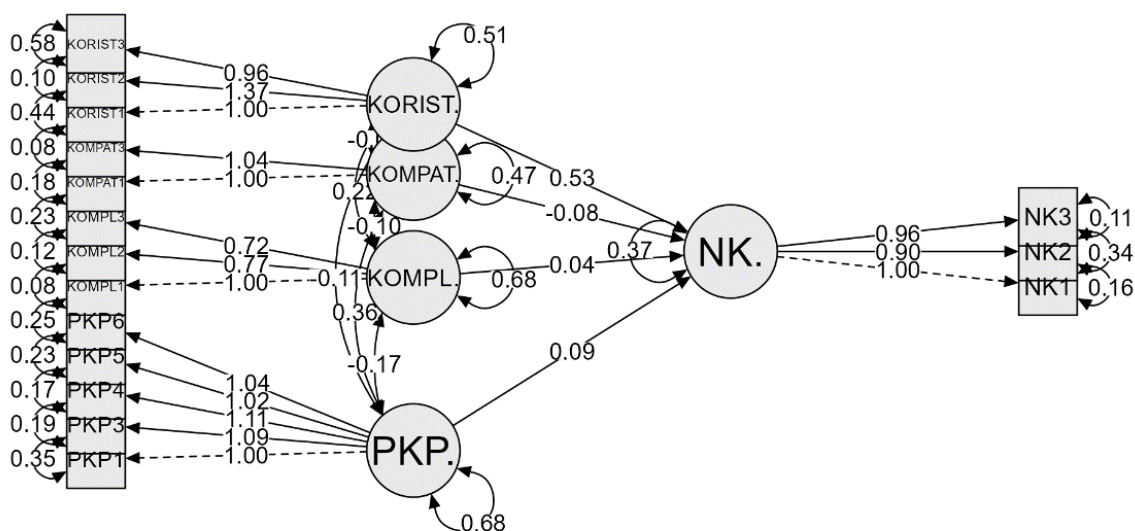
0.58 KORIST3
0.10 KORIST2
0.44 KORIST1
0.08 KOMPAT3
0.18 KOMPAT1
0.23 KOMPL3
0.12 KOMPL2
0.08 KOMPL1
0.25 PKP6
0.23 PKP5
0.17 PKP4
0.19 PKP3
0.35 PKP1

0.51
0.96
1.37
1.00
KORIST.
-0.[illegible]
KOMPAT.
1.04
1.00
0.47
0.22
-0.10
0.72
0.77
1.00
-0.11
KOMPL.
0.68
0.36
-0.17
1.04
1.02
1.11
1.09
1.00
PKP.
0.68

0.53
-0.08
0.04
0.37
0.09
NK.

0.96
0.90
1.00
NK3 0.11
NK2 0.34
NK1 0.16